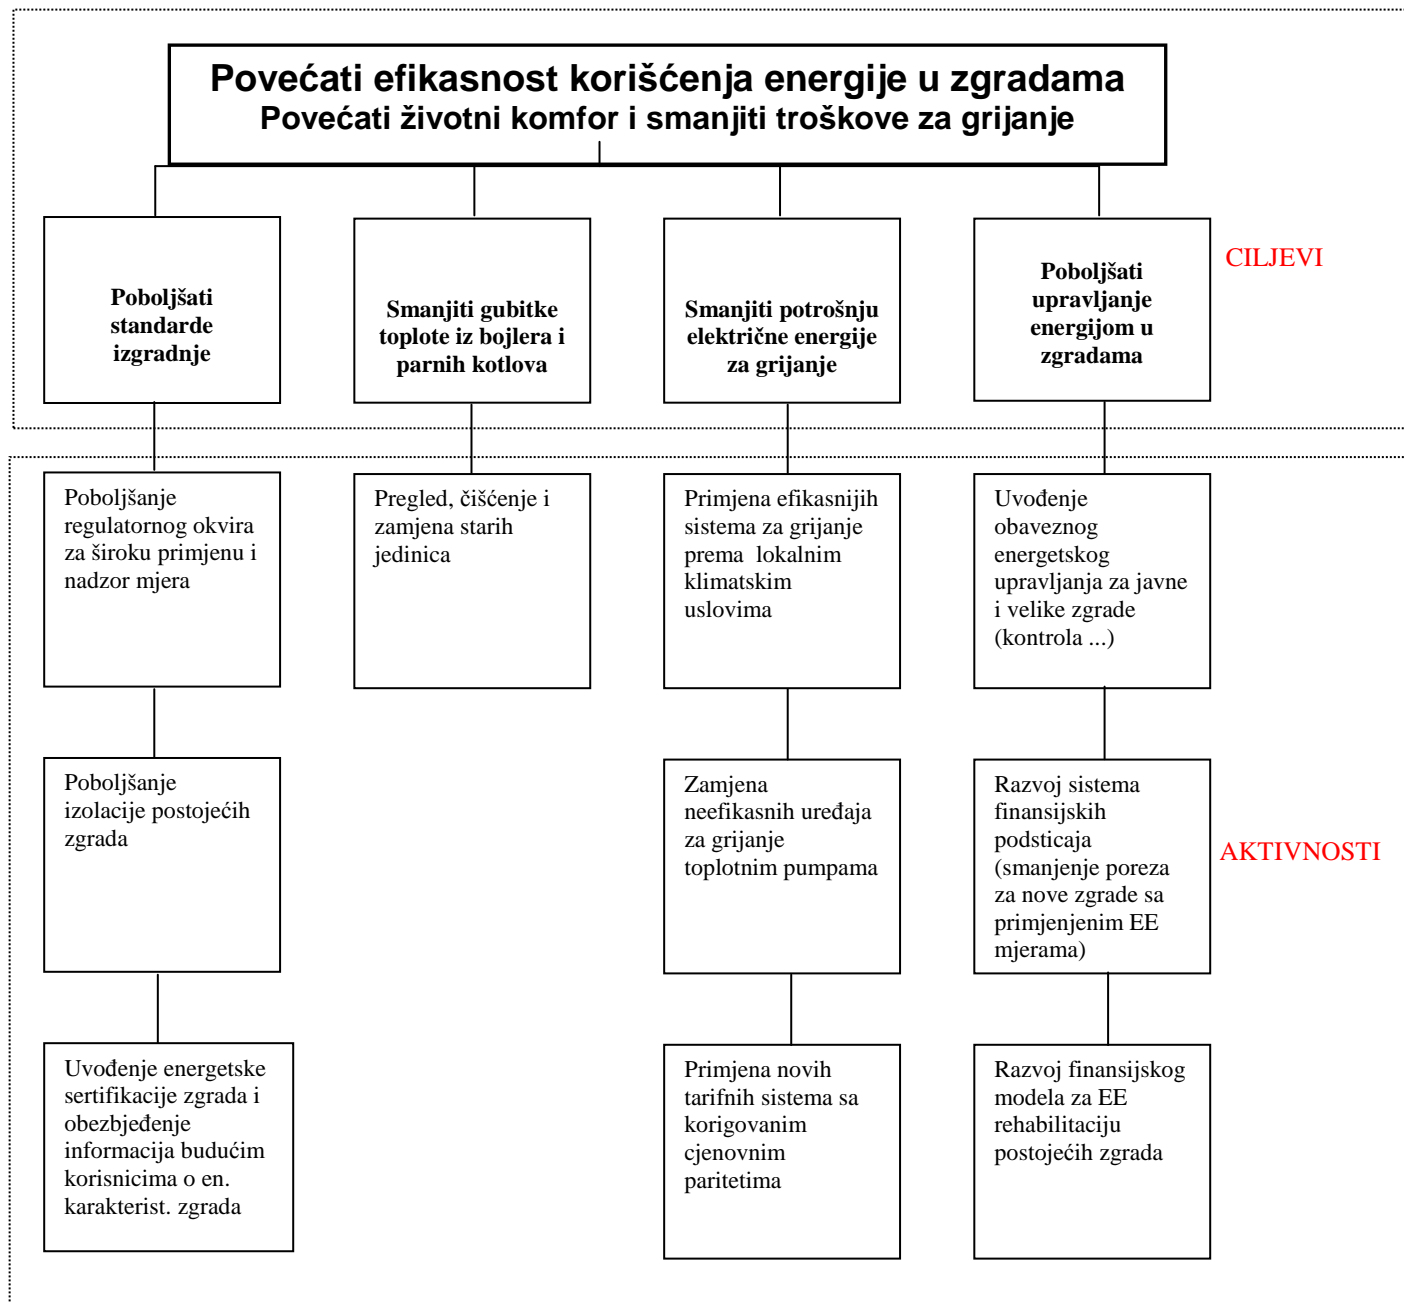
Povećati efikasnost korišćenja energije u zgradama
Povećati životni komfor i smanjiti troškove za grijanje

Poboljšati standarde izgradnje

Smanjiti gubitke toplote iz bojlera i parnih kotlova

Smanjiti potrošnju električne energije za grijanje

Poboljšati upravljanje energijom u zgradama

CILJEVI

Poboljšanje regulatornog okvira za široku primjenu i nadzor mjera

Pregled, čišćenje i zamjena starih jedinica

Primjena efikasnijih sistema za grijanje prema lokalnim klimatskim uslovima

Uvođenje obaveznog energetskog upravljanja za javne i velike zgrade (kontrola ...)

Poboljšanje izolacije postojećih zgrada

Zamjena neefikasnih uređaja za grijanje toplotnim pumpama

Razvoj sistema finansijskih podsticaja (smanjenje poreza za nove zgrade sa primjenjenim EE mjerama)

AKTIVNOSTI

Uvođenje energetske sertifikacije zgrada i obezbjeđenje informacija budućim korisnicima o en. karakterist. zgrada

Primjena novih tarifnih sistema sa korigovanim cjenovnim paritetima

Razvoj finansijskog modela za EE rehabilitaciju postojećih zgrada